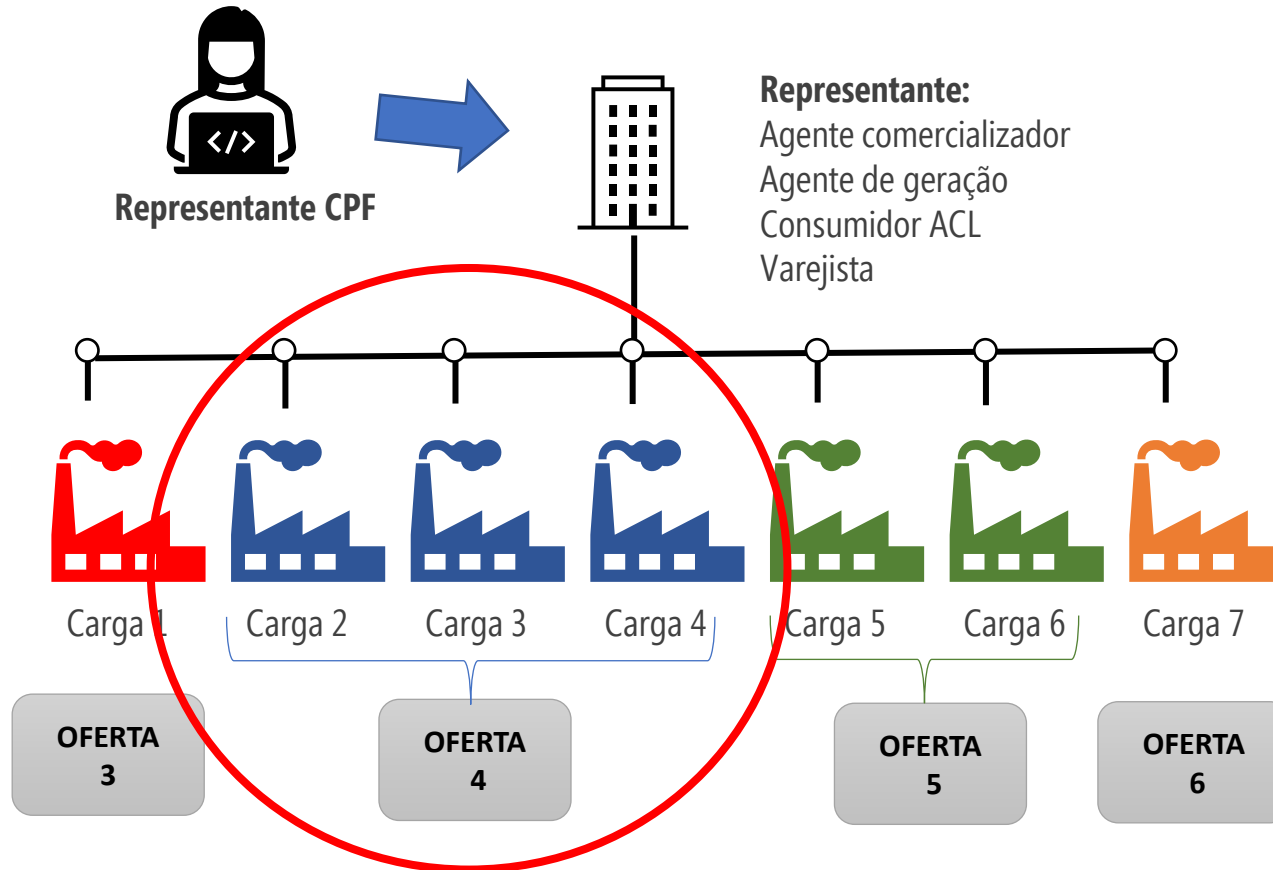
</>

Representante CPF

Representante:
Agente comercializador
Agente de geração
Consumidor ACL
Varejista

Carga 1
Carga 2
Carga 3
Carga 4
Carga 5
Carga 6
Carga 7

OFERTA 3

OFERTA 4

OFERTA 5

OFERTA 6